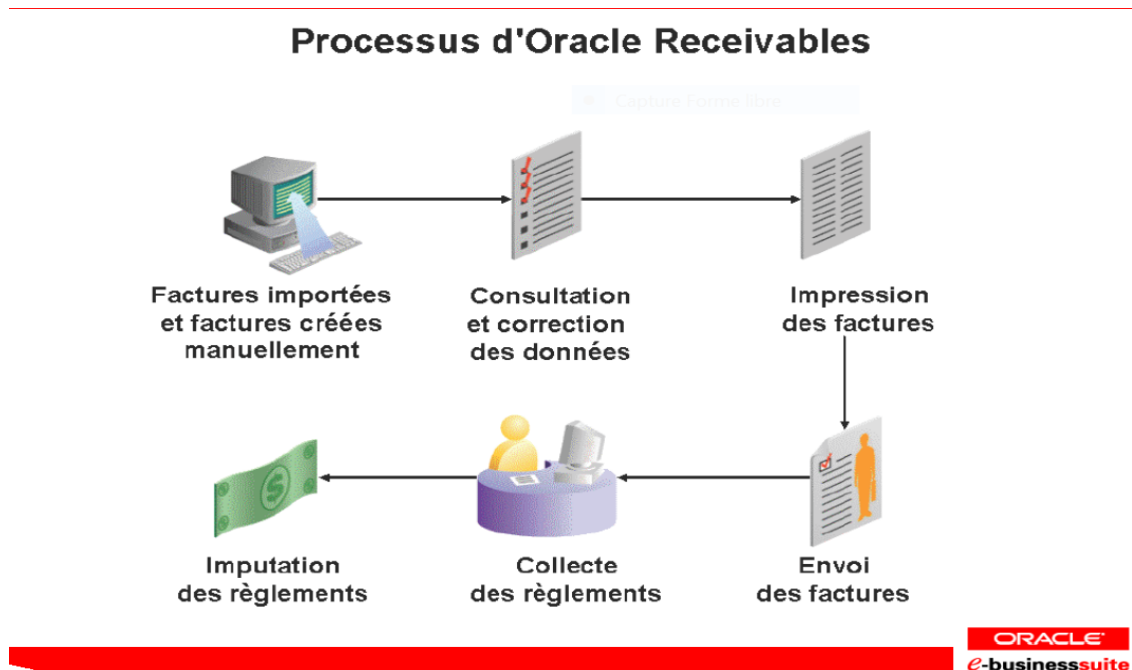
Processus d'Oracle Receivables

Capture Forme libre

Factures importées et factures créées manuellement

Consultation et correction des données

Impression des factures

Envoi des factures

Collecte des règlements

Imputation des règlements

ORACLE
e-businesssuite